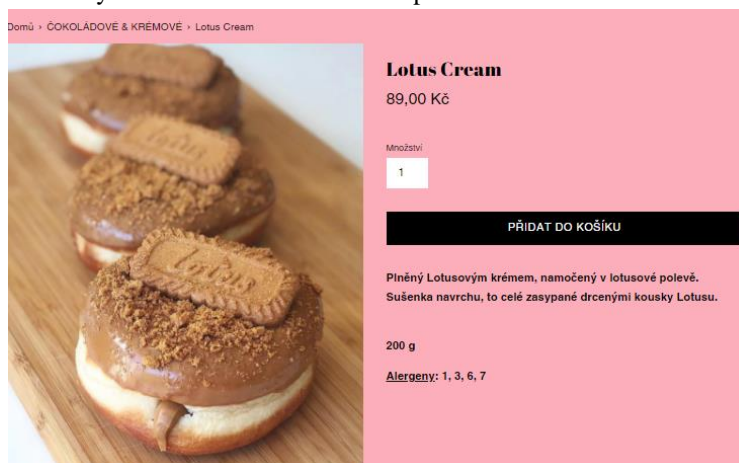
Domů › ČOKOLÁDOVÉ & KRÉMOVÉ › Lotus Cream

Lotus Cream

89,00 Kč

Množství

1

PŘIDAT DO KOŠÍKU

Plněný Lotusovým krémem, namočený v lotusové polevě. Sušenka navrchu, to celé zasypané drcenými kousky Lotusu.

200 g

Alergeny: 1, 3, 6, 7